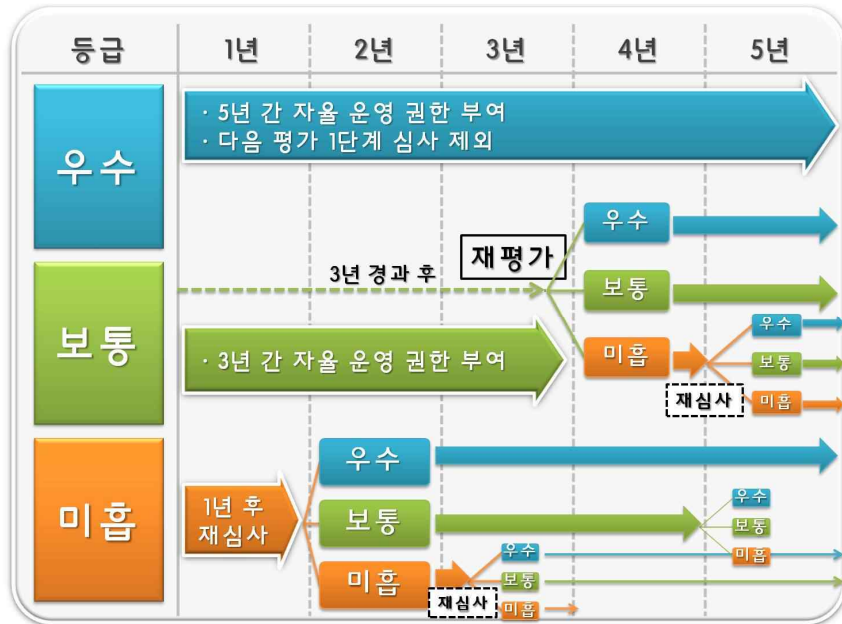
| 등급 | 1년 | 2년 | 3년 | 4년 | 5년 |
|---|---|---|---|---|---|

우수
· 5년 간 자율 운영 권한 부여
· 다음 평가 1단계 심사 제외

보통
3년 경과 후
재평가
우수
보통
미흡
재심사
우수
보통
미흡
· 3년 간 자율 운영 권한 부여

미흡
1년 후 재심사
우수
보통
우수
보통
미흡
미흡
재심사
우수
보통
미흡